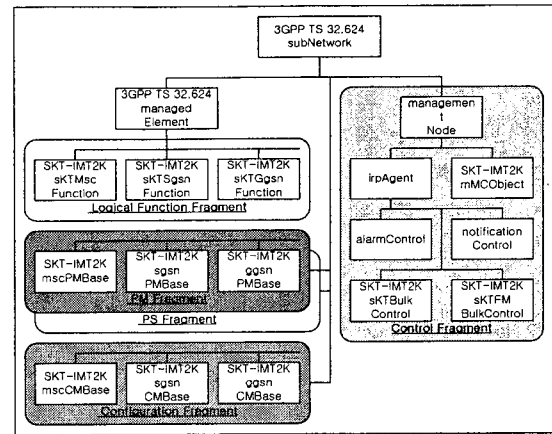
3GPP TS 32.624 subNetwork

3GPP TS 32.624 managed Element

SKT-IMT2K sKTMsc Function

SKT-IMT2K sKTSgsn Function

SKT-IMT2K sKTGgsn Function

Logical Function Fragment

SKT-IMT2K mscPMBase

SKT-IMT2K sgsn PMBase

SKT-IMT2K ggsn PMBase

PM Fragment

PS Fragment

SKT-IMT2K mscCMBase

SKT-IMT2K sgsn CMBase

SKT-IMT2K ggsn CMBase

Configuration Fragment

managemen t Node

irpAgent

SKT-IMT2K mMCObject

alarmControl

notification Control

SKT-IMT2K sKTBulk Control

SKT-IMT2K sKTFM BulkControl

Control Fragment